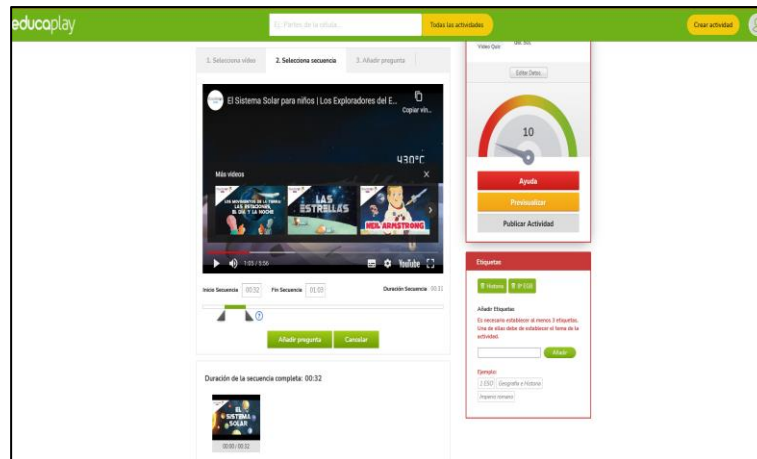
educaplay

Ej: Partes de la célula...

Todas las actividades

Crear actividad

1. Selecciona video

2. Selecciona secuencia

3. Añadir pregunta

El Sistema Solar para niños | Los Exploradores del E...

Copiar vín...

430°C

Más videos

LOS MOVIMIENTOS DE LA TIERRA LAS ESTACIONES, EL DÍA Y LA NOCHE

LAS ESTRELLAS

NEIL ARMSTRONG

1:09 / 5:56

YouTube

Inicio Secuencia 00:32

Fin Secuencia 01:03

Duración Secuencia 00:31

?

Añadir pregunta

Cancelar

Duración de la secuencia completa: 00:32

SISTEMA SOLAR

00:00 / 00:32

Video Quiz

Editar Datos

10

Ayuda

Previsualizar

Publicar Actividad

Etiquetas

Historia

1º ESO

Añadir Etiquetas

Es necesario establecer al menos 3 etiquetas. Una de ellas debe de establecer el tema de la actividad.

Añadir

Ejemplo:

2 ESO

Geografía e Historia

Imperio romano